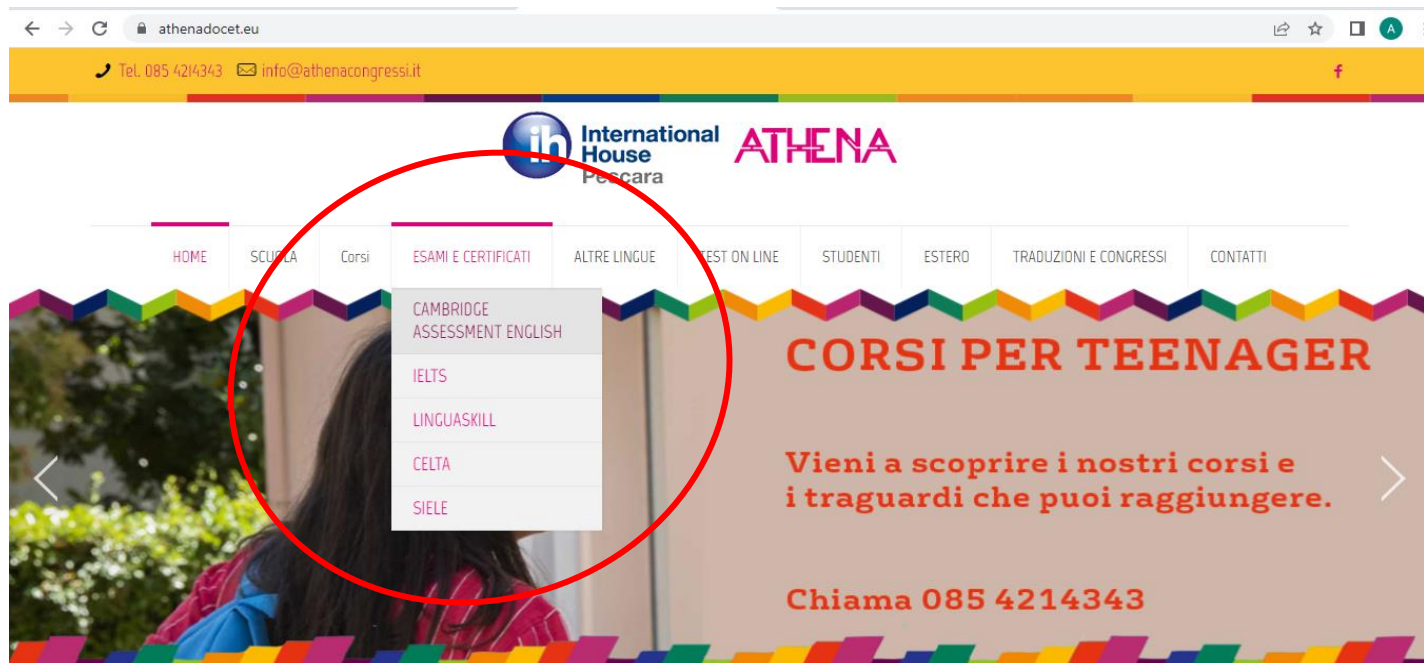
athenadocet.eu

Tel. 085 4214343 info@athenacongressi.it

f

ih International House Pescara ATHENA

HOME SCUOLA Corsi ESAMI E CERTIFICATI ALTRE LINGUE TEST ON LINE STUDENTI ESTERO TRADUZIONI E CONGRESSI CONTATTI

CAMBRIDGE ASSESSMENT ENGLISH
IELTS
LINGUASKILL
CELTA
SIELE

CORSI PER TEENAGER

Vieni a scoprire i nostri corsi e i traguardi che puoi raggiungere.

Chiama 085 4214343